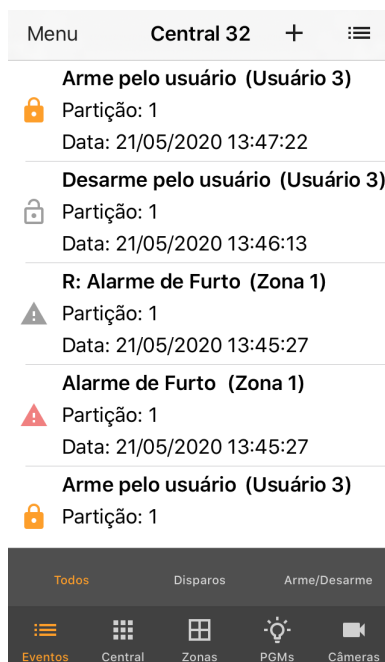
Menu Central 32 +

Arme pelo usuário (Usuário 3)
Partição: 1
Data: 21/05/2020 13:47:22

Desarme pelo usuário (Usuário 3)
Partição: 1
Data: 21/05/2020 13:46:13

R: Alarme de Furto (Zona 1)
Partição: 1
Data: 21/05/2020 13:45:27

Alarme de Furto (Zona 1)
Partição: 1
Data: 21/05/2020 13:45:27

Arme pelo usuário (Usuário 3)
Partição: 1

Todos Disparos Arme/Desarme

Eventos Central Zonas PGMs Câmeras